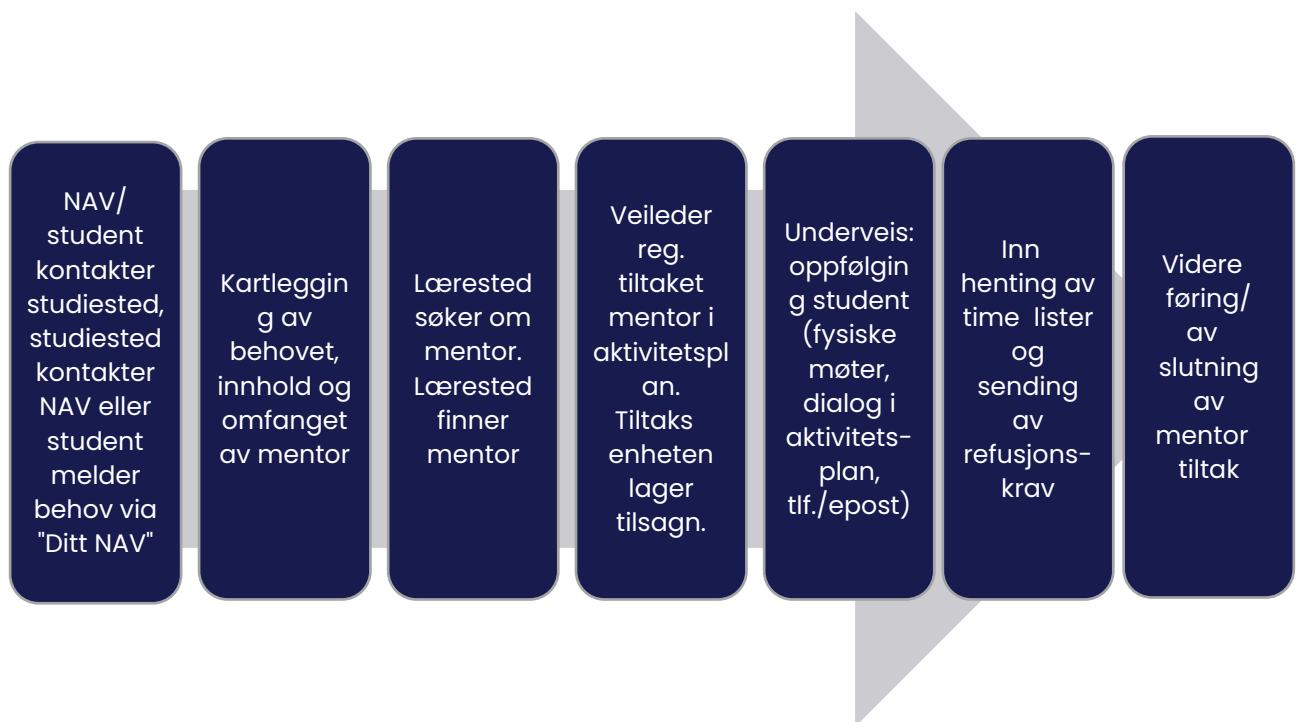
NAV/ student kontakter studiested, studiested kontakter NAV eller student melder behov via "Ditt NAV"

Kartlegging av behovet, innhold og omfanget av mentor

Lærested søker om mentor. Lærested finner mentor

Veileder reg. tiltaket mentor i aktivitetsplan. Tiltaks enheten lager tilsagn.

Underveis: oppfølging student (fysiske møter, dialog i aktivitets-plan, tlf./epost)

Inn henting av time lister og sending av refusjons-krav

Videre føring/ av slutning av mentor tiltak